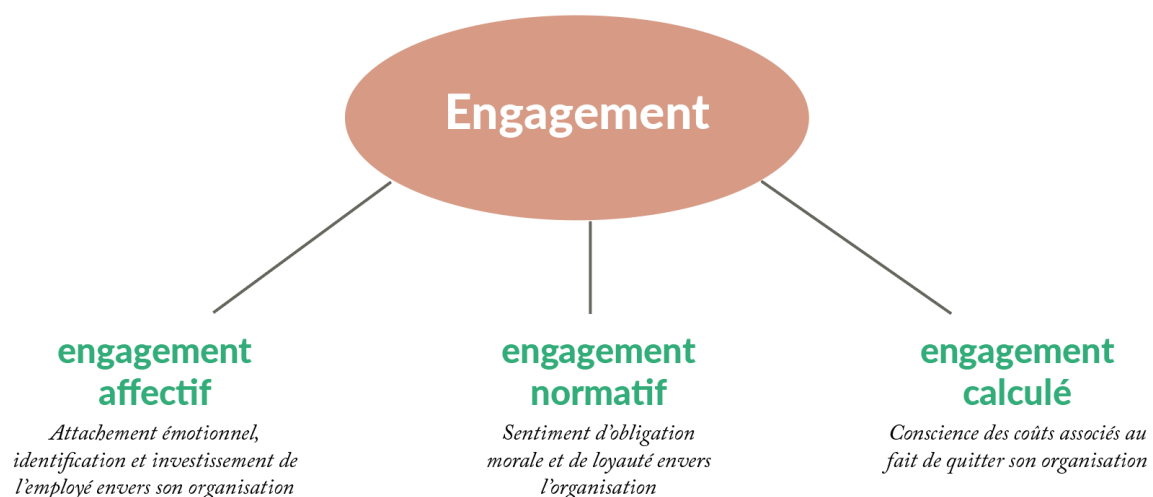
Engagement

engagement affectif

Attachement émotionnel, identification et investissement de l'employé envers son organisation

engagement normatif

Sentiment d'obligation morale et de loyauté envers l'organisation

engagement calculé

Conscience des coûts associés au fait de quitter son organisation